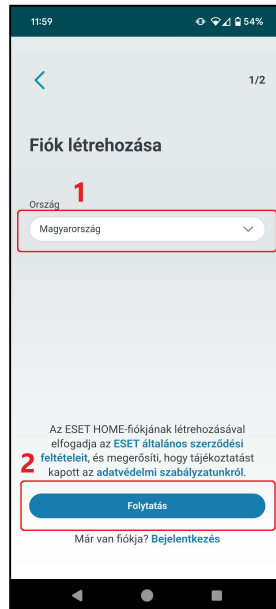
11:59 54%

1/2

Fiók létrehozása

1

Ország

Magyarország

Az ESET HOME-fiókjának létrehozásával elfogadja az ESET általános szerződési feltételeit, és megerősíti, hogy tájékoztatást kapott az adatvédelmi szabályzatunkról.

2

Folytatás

Már van fiókja? Bejelentkezés